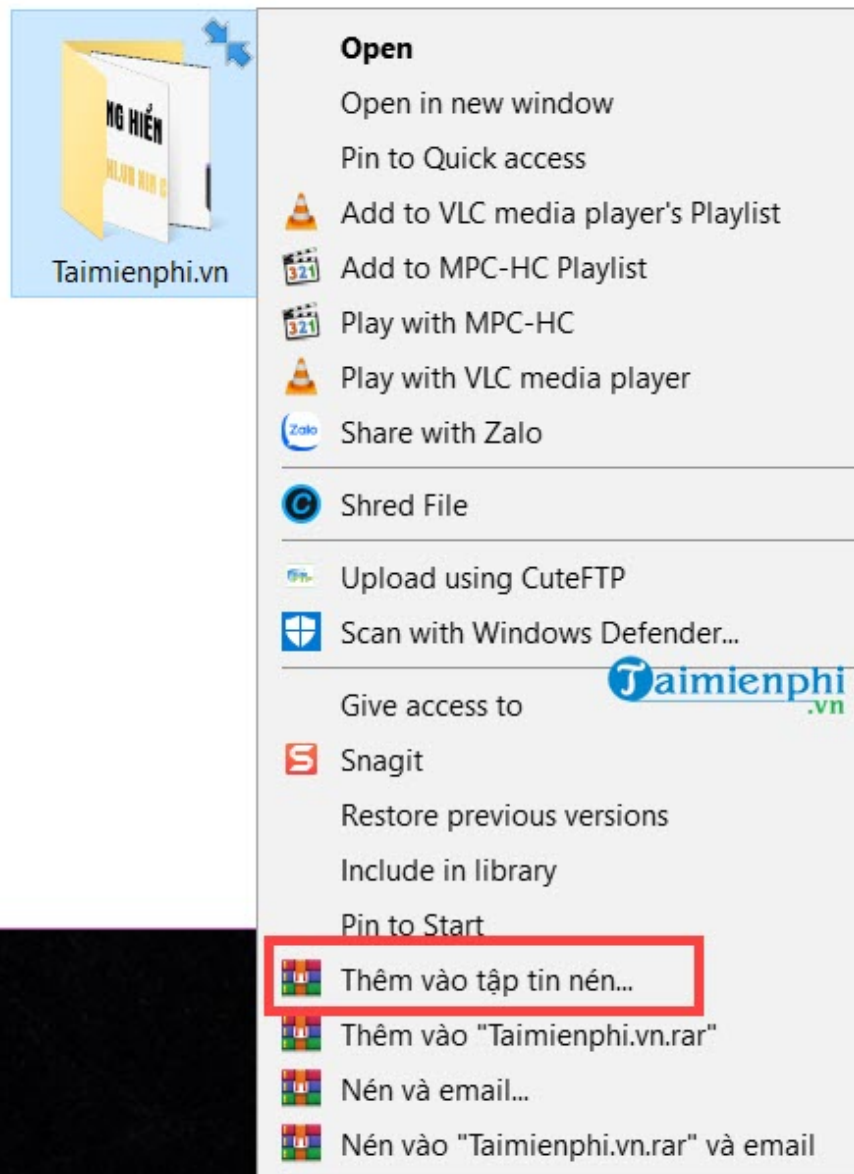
NG HIỂN

Taimienphi.vn

Open
Open in new window
Pin to Quick access
Add to VLC media player's Playlist
Add to MPC-HC Playlist
Play with MPC-HC
Play with VLC media player
Share with Zalo
Shred File
Upload using CuteFTP
Scan with Windows Defender...
Give access to
Snagit
Restore previous versions
Include in library
Pin to Start
Thêm vào tập tin nén...
Thêm vào "Taimienphi.vn.rar"
Nén và email...
Nén vào "Taimienphi.vn.rar" và email

Taimienphi.vn